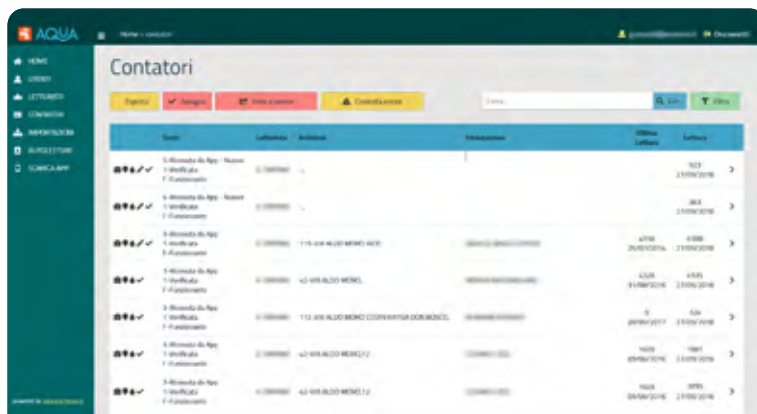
AQUA

Home » contatori

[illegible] Disconnetti

HOME
UTENTI
LETTURISTI
CONTATORI
IMPOSTAZIONI
AUTOLETTURE
SCARICA APP

Contatori

Esporta
Assegna
Invia a utente
Controlla errori

Cerca
Cerca
Filtra

| | Stato | Letturista | Indirizzo | Intestazione | Ultima Lettura | Lettura | |
|---|---|---|---|---|---|---|---|
| | 5-Rilevata da App - Nuovo 1-Verificata F-Funzionante | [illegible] | - | | | 923 27/09/2016 | › |
| | 5-Rilevata da App - Nuovo 1-Verificata F-Funzionante | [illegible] | - | | | 263 27/09/2016 | › |
| | 3-Rilevata da App 1-Verificata F-Funzionante | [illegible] | 115 VIA ALDO MORO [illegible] | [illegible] | 4718 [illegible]/2016 | 5388 27/09/2016 | › |
| | 3-Rilevata da App 1-Verificata F-Funzionante | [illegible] | 42 VIA ALDO MORO, | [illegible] | 4328 31/08/2016 | 4935 27/09/2016 | › |
| | 3-Rilevata da App 1-Verificata F-Funzionante | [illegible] | 112 VIA ALDO MORO COOPERATIVA DON BOSCO, | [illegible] | 0 20/09/2017 | 534 27/09/2016 | › |
| | 3-Rilevata da App 1-Verificata F-Funzionante | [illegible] | 42 VIA ALDO MORO,12 | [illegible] | 1659 09/06/2016 | 1987 27/09/2016 | › |
| | 3-Rilevata da App 1-Verificata F-Funzionante | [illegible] | 42 VIA ALDO MORO,12 | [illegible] | 1626 09/06/2016 | 3890 27/09/2016 | › |

powered by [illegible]